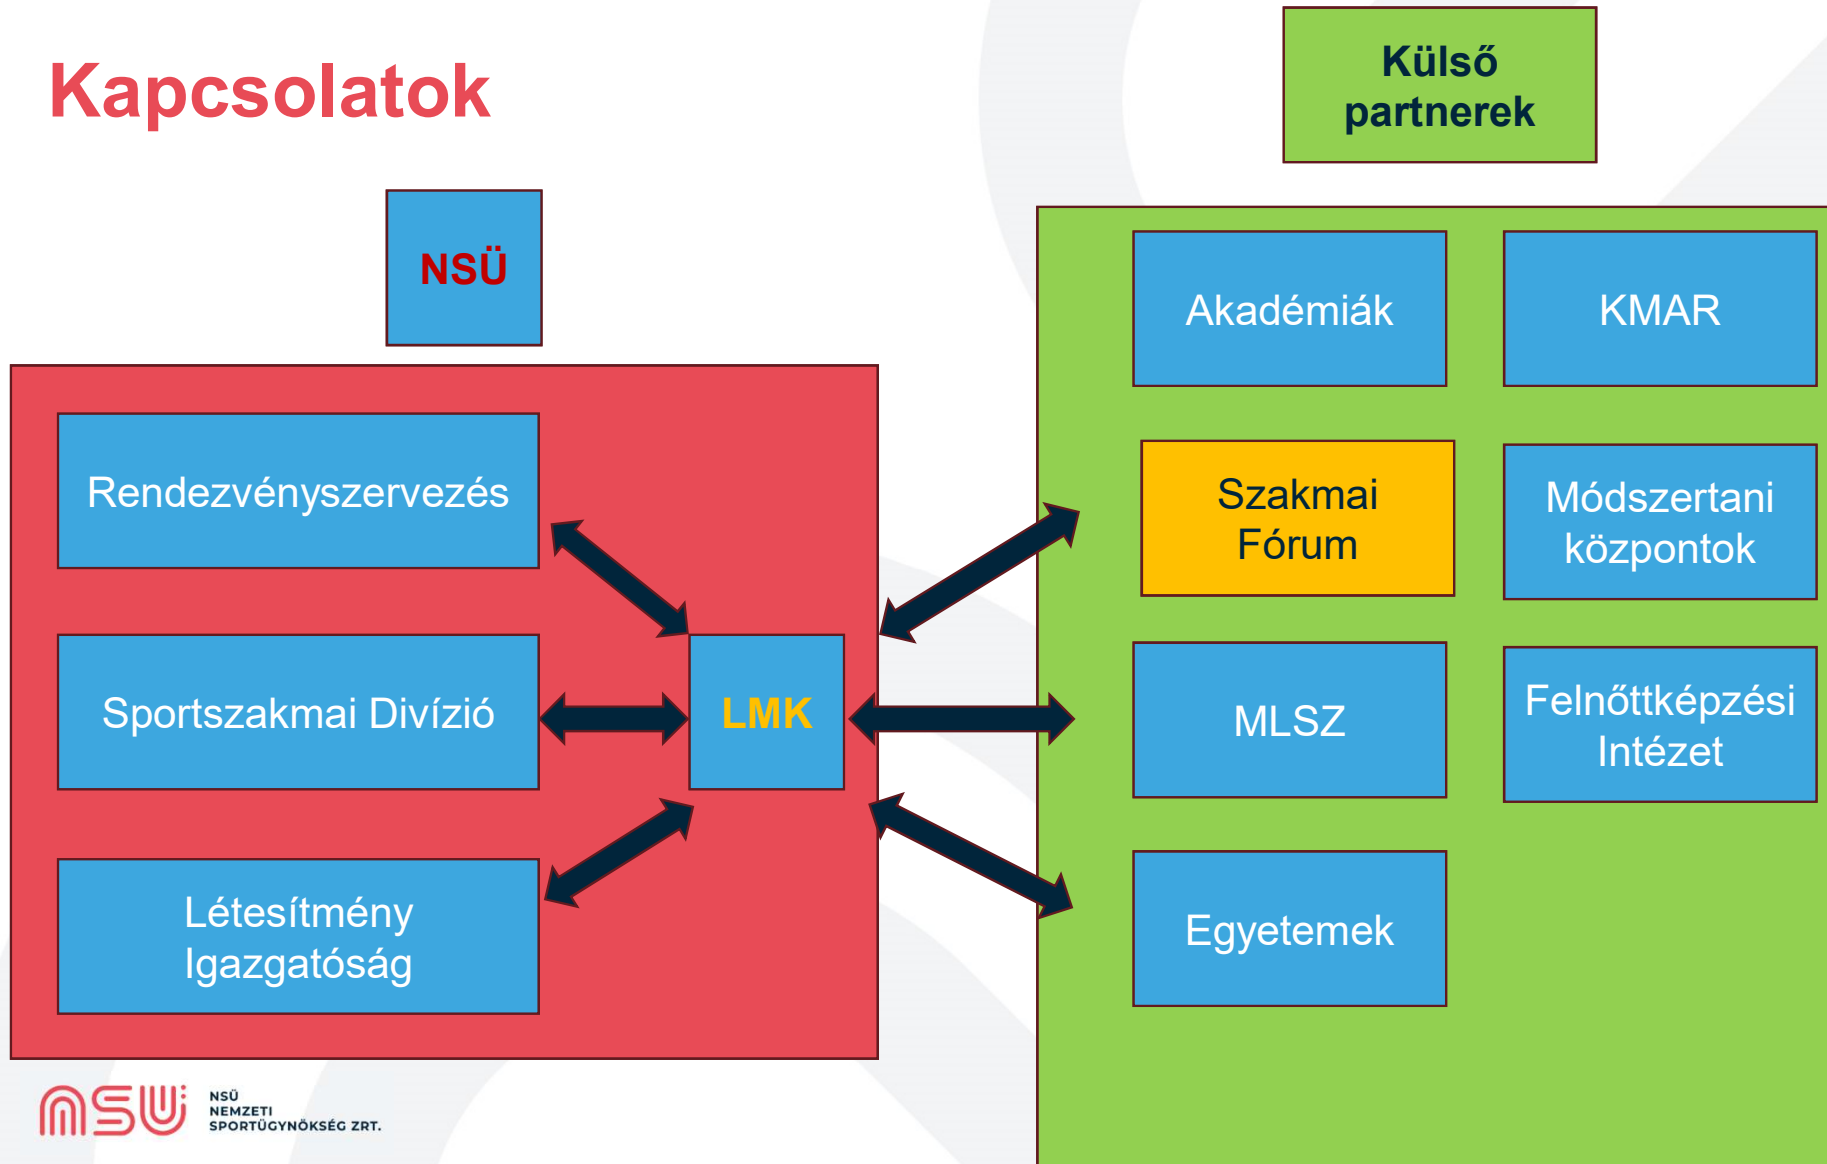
Kapcsolatok

Külső partnerek

NSÜ

Rendezvényszervezés

Sportszakmai Divízió

Létesítmény Igazgatóság

LMK

Akadémiák

KMAR

Szakmai Fórum

Módszertani központok

MLSZ

Felnőttképzési Intézet

Egyetemek

NSÜ

NSÜ NEMZETI SPORTÜGYNÖKSÉG ZRT.